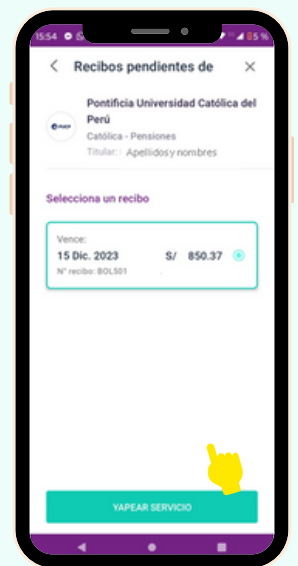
15:54
85 %

Recibos pendientes de

PUCP
Pontificia Universidad Católica del Perú
Católica - Pensiones
Titular: Apellidos y nombres

Selecciona un recibo

Vence:
15 Dic. 2023
S/ 850.37
N° recibo: BOL501

YAPEAR SERVICIO